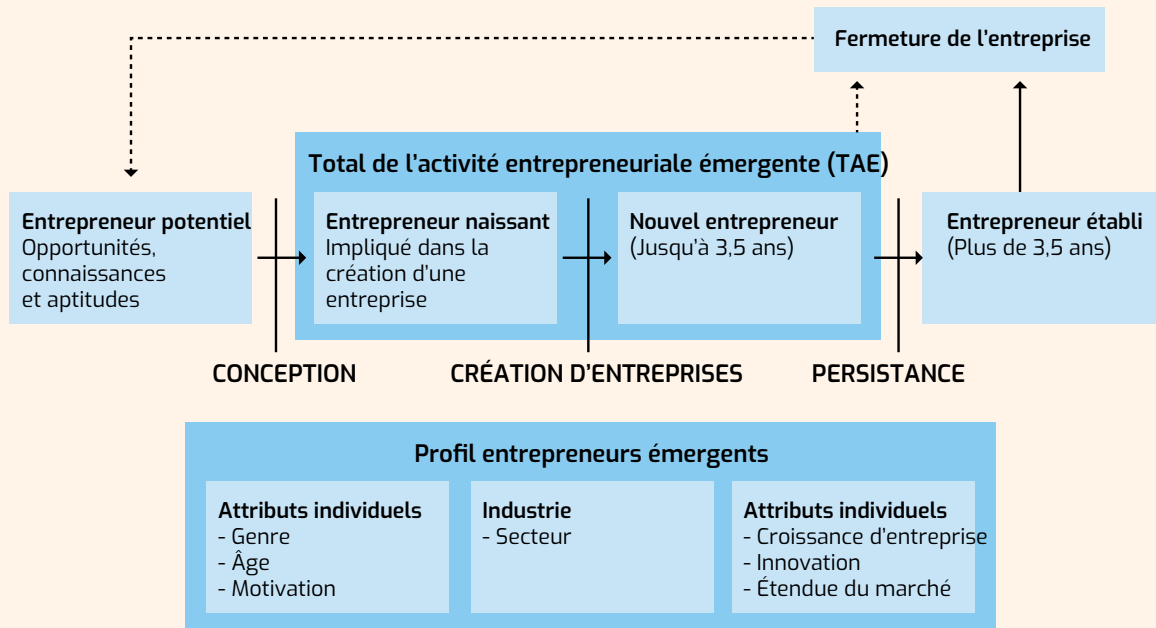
Fermeture de l'entreprise

Total de l'activité entrepreneuriale émergente (TAE)

Entrepreneur potentiel
Opportunités, connaissances et aptitudes

Entrepreneur naissant
Impliqué dans la création d'une entreprise

Nouvel entrepreneur
(Jusqu'à 3,5 ans)

Entrepreneur établi
(Plus de 3,5 ans)

CONCEPTION

CRÉATION D'ENTREPRISES

PERSISTANCE

Profil entrepreneurs émergents

Attributs individuels
- Genre
- Âge
- Motivation

Industrie
- Secteur

Attributs individuels
- Croissance d'entreprise
- Innovation
- Étendue du marché